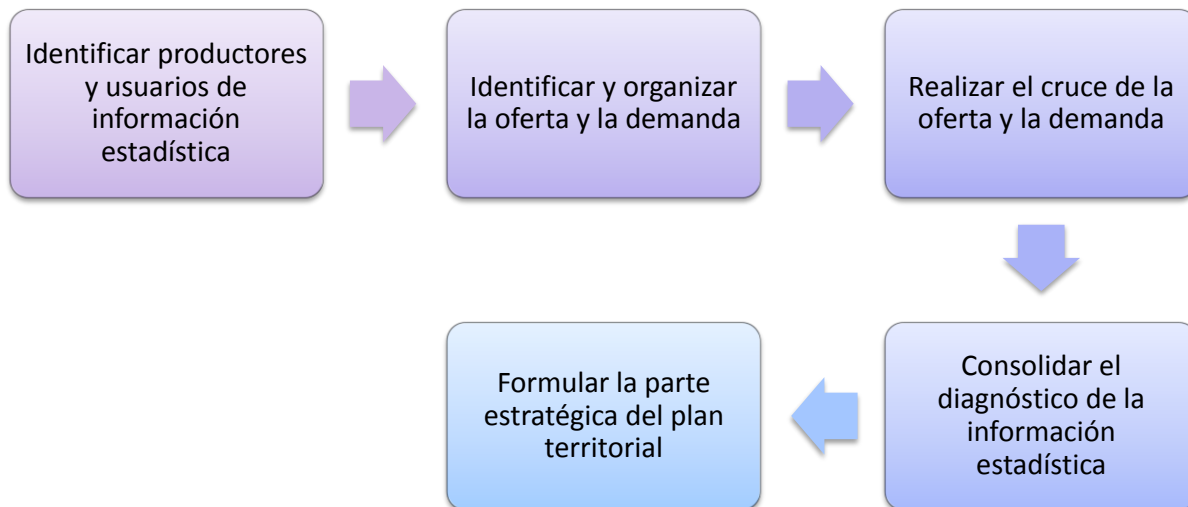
Identificar productores y usuarios de información estadística

Identificar y organizar la oferta y la demanda

Realizar el cruce de la oferta y la demanda

Consolidar el diagnóstico de la información estadística

Formular la parte estratégica del plan territorial